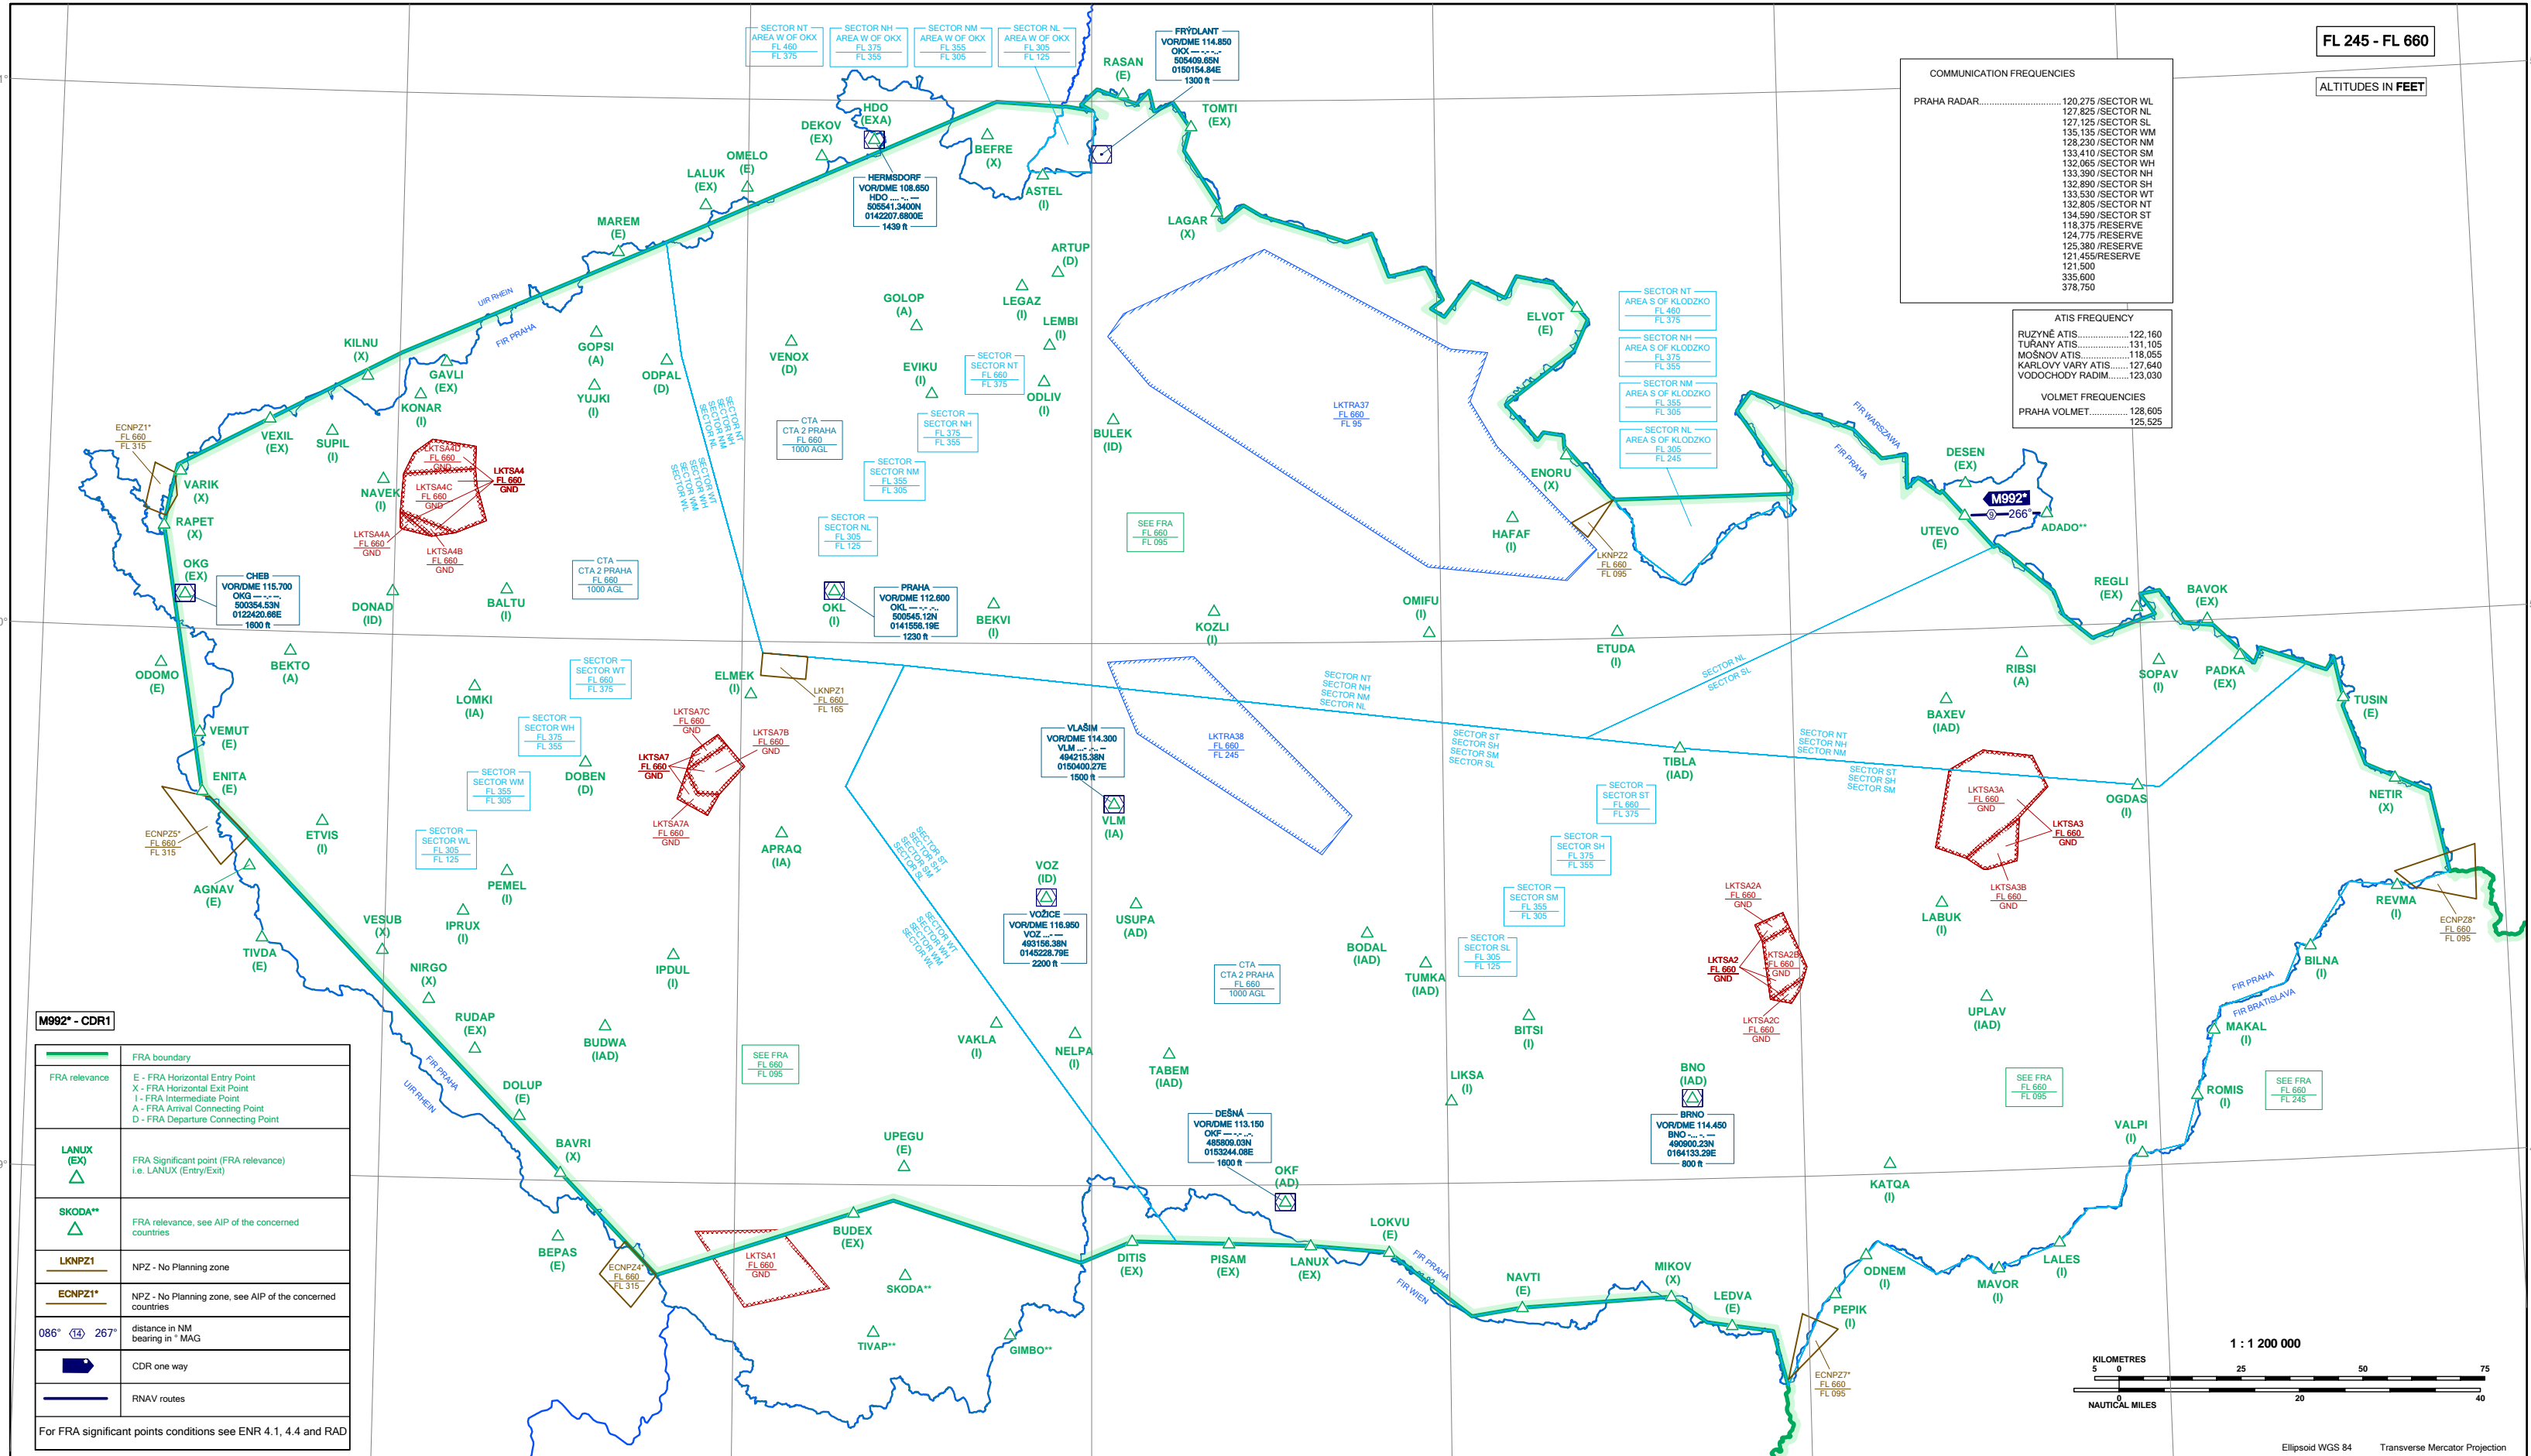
FL 245 - FL 660

ALTITUDES IN FEET

COMMUNICATION FREQUENCIES

PRAHA RADAR................................120,275 /SECTOR WL
127,825 /SECTOR NL
127,125 /SECTOR SL
135,135 /SECTOR WM
128,230 /SECTOR NM
133,410 /SECTOR SM
132,065 /SECTOR WH
133,390 /SECTOR NH
132,890 /SECTOR SH
133,530 /SECTOR WT
132,805 /SECTOR NT
134,590 /SECTOR ST
118,375 /RESERVE
124,775 /RESERVE
125,380 /RESERVE
121,455/RESERVE
121,500
335,600
378,750

ATIS FREQUENCY
RUZYNĚ ATIS..........................122,160
TUŘANY ATIS..........................131,105
MOŠNOV ATIS..........................118,055
KARLOVY VARY ATIS.......127,640
VODOCHODY RADIM........123,030

VOLMET FREQUENCY
PRAHA VOLMET.............. 128,605
125,525

SECTOR NT AREA W OF OKX FL 460 FL 375
SECTOR NH AREA W OF OKX FL 375 FL 355
SECTOR NM AREA W OF OKX FL 355 FL 305
SECTOR NL AREA W OF OKX FL 305 FL 125

FRÝDLANT VOR/DME 114.850 OKX 505409.65N 0150154.84E 1300 ft

HERMSDORF VOR/DME 108.650 HDO 505541.3400N 0142207.6800E 1439 ft

CHEB VOR/DME 115.700 OKG 500354.53N 0122420.66E 1600 ft

PRAHA VOR/DME 112.600 OKL 500545.12N 0141556.19E 1230 ft

VLAŠIM VOR/DME 114.300 VLM 494215.38N 0150400.27E 1500 ft

VOŽICE VOR/DME 116.950 VOZ 493156.38N 0145228.79E 2200 ft

DEŠNÁ VOR/DME 113.150 OKF 485809.03N 0153244.08E 1600 ft

BRNO VOR/DME 114.450 BNO 490900.23N 0164133.29E 800 ft

RASAN (E)
TOMTI (EX)
HDO (EXA)
DEKOV (EX)
BEFRE (X)
ASTEL (I)
OMELO (E)
LALUK (EX)
MAREM (E)
LAGAR (X)
ARTUP (D)
GOLOP (A)
LEGAZ (I)
LEMBI (I)
KILNU (X)
GOPSI (A)
GAVLI (EX)
ODPAL (D)
VENOX (D)
EVIKU (I)
ODLIV (I)
KONAR (I)
YUJKI (I)
VEXIL (EX)
SUPIL (I)
BULEK (ID)
VARIK (X)
RAPET (X)
NAVEK (I)
OKG (EX)
DONAD (ID)
BALTU (I)
OKL (I)
BEKVI (I)
KOZLI (I)
OMIFU (I)
ELVOT (E)
ENORU (X)
HAFAF (I)
DESEN (EX)
UTEVO (E)
ADADO**
REGLI (EX)
BAVOK (EX)
ETUDA (I)
RIBSI (A)
SOPAV (I)
PADKA (EX)
TUSIN (E)
ODOMO (E)
BEKTO (A)
LOMKI (IA)
ELMEK (I)
BAXEV (IAD)
VEMUT (E)
ENITA (E)
DOBEN (D)
TIBLA (IAD)
NETIR (X)
OGDAS (I)
ETVIS (I)
APRAQ (IA)
VLM (IA)
VOZ (ID)
AGNAV (E)
PEMEL (I)
USUPA (AD)
LABUK (I)
REVMA (I)
VESUB (X)
IPRUX (I)
BODAL (IAD)
TIVDA (E)
NIRGO (X)
IPDUL (I)
TUMKA (IAD)
BILNA (I)
RUDAP (EX)
BITSI (I)
UPLAV (IAD)
MAKAL (I)
BUDWA (IAD)
VAKLA (I)
NELPA (I)
TABEM (IAD)
LIKSA (I)
BNO (IAD)
DOLUP (E)
ROMIS (I)
BAVRI (X)
UPEGU (E)
OKF (AD)
VALPI (I)
KATQA (I)
LOKVU (E)
BUDEX (EX)
DITIS (EX)
PISAM (EX)
LANUX (EX)
BEPAS (E)
SKODA**
NAVTI (E)
MIKOV (X)
ODNEM (I)
LALES (I)
MAVOR (I)
LEDVA (E)
PEPIK (I)
TIVAP**
GIMBO**

M992* 9 266°

CTA 2 PRAHA FL 660 1000 AGL
CTA CTA 2 PRAHA FL 660 1000 AGL
CTA CTA 2 PRAHA FL 660 1000 AGL
CTA CTA 2 PRAHA FL 660 1000 AGL

SECTOR SECTOR NT FL 660 FL 375
SECTOR SECTOR NH FL 375 FL 355
SECTOR SECTOR NM FL 355 FL 305
SECTOR SECTOR NL FL 305 FL 125
SECTOR SECTOR WT FL 660 FL 375
SECTOR SECTOR WH FL 375 FL 355
SECTOR SECTOR WM FL 355 FL 305
SECTOR SECTOR WL FL 305 FL 125
SECTOR SECTOR ST FL 660 FL 375
SECTOR SECTOR SH FL 375 FL 355
SECTOR SECTOR SM FL 355 FL 305
SECTOR SECTOR SL FL 305 FL 125

SECTOR NT AREA S OF KLODZKO FL 460 FL 375
SECTOR NH AREA S OF KLODZKO FL 375 FL 355
SECTOR NM AREA S OF KLODZKO FL 355 FL 305
SECTOR NL AREA S OF KLODZKO FL 305 FL 245

SEE FRA FL 660 FL 095
SEE FRA FL 660 FL 095
SEE FRA FL 660 FL 095
SEE FRA FL 660 FL 245

LKTRA37 FL 660 FL 95
LKTRA38 FL 660 FL 245

LKTSA4 FL 660 GND
LKTSA4D FL 660 GND
LKTSA4C FL 660 GND
LKTSA4A FL 660 GND
LKTSA4B FL 660 GND
LKTSA7 FL 660 GND
LKTSA7C FL 660 GND
LKTSA7B FL 660 GND
LKTSA7A FL 660 GND
LKTSA1 FL 660 GND
LKTSA2 FL 660 GND
LKTSA2A FL 660 GND
LKTSA2B FL 660 GND
LKTSA2C FL 660 GND
LKTSA3 FL 660 GND
LKTSA3A FL 660 GND
LKTSA3B FL 660 GND

LKNPZ1 FL 660 FL 165
LKNPZ2 FL 660 FL 095
ECNPZ1* FL 660 FL 315
ECNPZ5* FL 660 FL 315
ECNPZ4* FL 660 FL 315
ECNPZ7* FL 660 FL 095
ECNPZ8* FL 660 FL 095

SECTOR NT SECTOR NH SECTOR NM SECTOR NL
SECTOR WT SECTOR WH SECTOR WM SECTOR WL
SECTOR ST SECTOR SH SECTOR SM SECTOR SL
SECTOR NT SECTOR NH SECTOR NM
SECTOR ST SECTOR SH SECTOR SM
SECTOR NL SECTOR SL
SECTOR ST SECTOR SH SECTOR SM SECTOR SL
SECTOR WT SECTOR WH SECTOR WM SECTOR WL

UIR RHEIN
FIR PRAHA
FIR WARSZAWA
FIR PRAHA
FIR PRAHA
FIR BRATISLAVA
FIR PRAHA
FIR WIEN
FIR PRAHA
UIR RHEIN

M992* - CDR1

| | FRA boundary |
|---|---|
| FRA relevance | E - FRA Horizontal Entry Point<br>X - FRA Horizontal Exit Point<br>I - FRA Intermediate Point<br>A - FRA Arrival Connecting Point<br>D - FRA Departure Connecting Point |
| LANUX (EX) | FRA Significant point (FRA relevance) i.e. LANUX (Entry/Exit) |
| SKODA** | FRA relevance, see AIP of the concerned countries |
| LKNPZ1 | NPZ - No Planning zone |
| ECNPZ1* | NPZ - No Planning zone, see AIP of the concerned countries |
| 086° (14) 267° | distance in NM bearing in ° MAG |
| | CDR one way |
| | RNAV routes |

For FRA significant points conditions see ENR 4.1, 4.4 and RAD

1 : 1 200 000
KILOMETRES 5 0 25 50 75
0 20 40 NAUTICAL MILES

Ellipsoid WGS 84
Transverse Mercator Projection